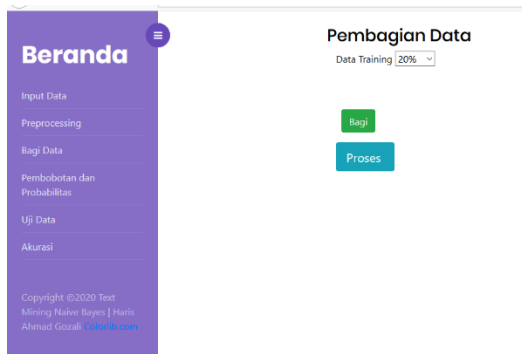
Beranda

Input Data

Preprocessing

Bagi Data

Pembobotan dan Probabilitas

Uji Data

Akurasi

Copyright ©2020 Text Mining Naive Bayes | Haris Ahmad Gozali Colorlib.com

Pembagian Data

Data Training 20%

Bagi

Proses